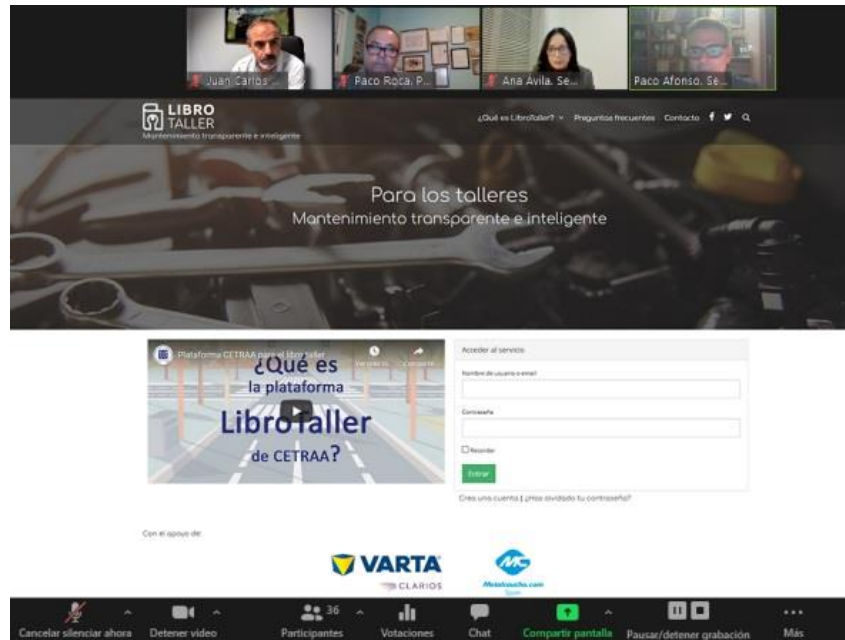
Juan Carlos
Paco Roca, P...
Ana Avila, Se...
Paco Afonso, Se...

LIBRO TALLER
Mantenimiento transparente e inteligente

¿Qué es LibroTaller? Preguntas frecuentes Contacto

Para los talleres
Mantenimiento transparente e inteligente

Plataforma CETRAA para el libro taller
Ver más tarde
Compartir
¿Qué es la plataforma LibroTaller de CETRAA?

Acceder al servicio
Nombre de usuario o email
Contraseña
Recordar
Entrar
Crea una cuenta | ¿Has olvidado tu contraseña?

Con el apoyo de:
VARTA
CLARIOS
Metalcaucho.com

Cancelar silenciar ahora
Detener video
36
Participantes
Votaciones
Chat
Compartir pantalla
Pausar/detener grabación
Más